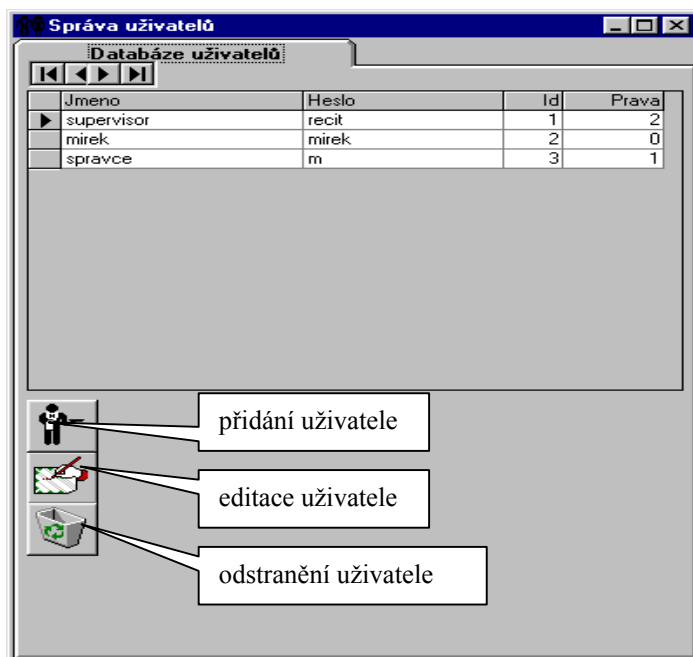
Správa uživatelů

Databáze uživatelů

| | Jmeno | Heslo | Id | Prava |
|---|---|---|---|---|
| ▶ | supervisor | recit | 1 | 2 |
| | mirek | mirek | 2 | 0 |
| | spravce | m | 3 | 1 |

přidání uživatele

editace uživatele

odstranění uživatele